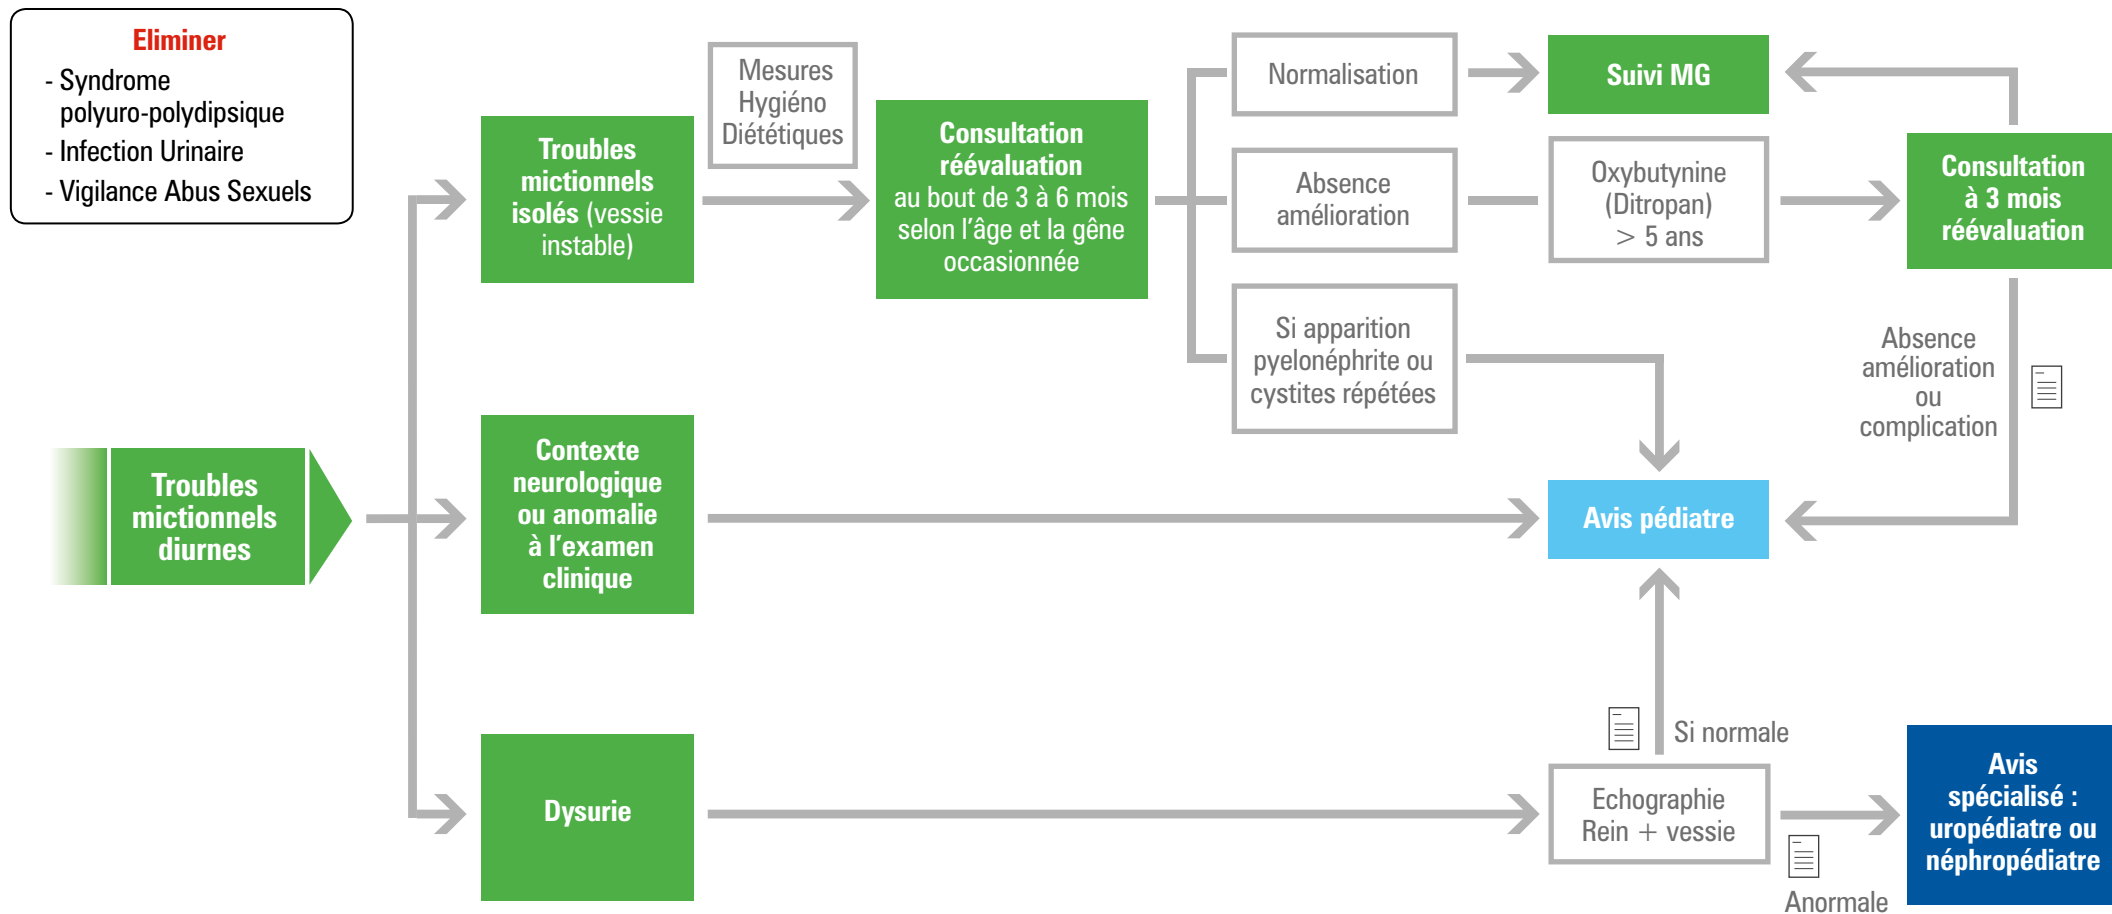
Eliminer
- Syndrome polyuro-polydipsique
- Infection Urinaire
- Vigilance Abus Sexuels

Troubles mictionnels diurnes

Troubles mictionnels isolés (vessie instable)

Mesures Hygiéno Diététiques

Consultation réévaluation au bout de 3 à 6 mois selon l'âge et la gêne occasionnée

Normalisation

Suivi MG

Absence amélioration

Oxybutynine (Ditropan) > 5 ans

Consultation à 3 mois réévaluation

Si apparition pyelonéphrite ou cystites répétées

Absence amélioration ou complication

Contexte neurologique ou anomalie à l'examen clinique

Avis pédiatre

Si normale

Dysurie

Echographie Rein + vessie

Anormale

Avis spécialisé : uropédiatre ou néphropédiatre